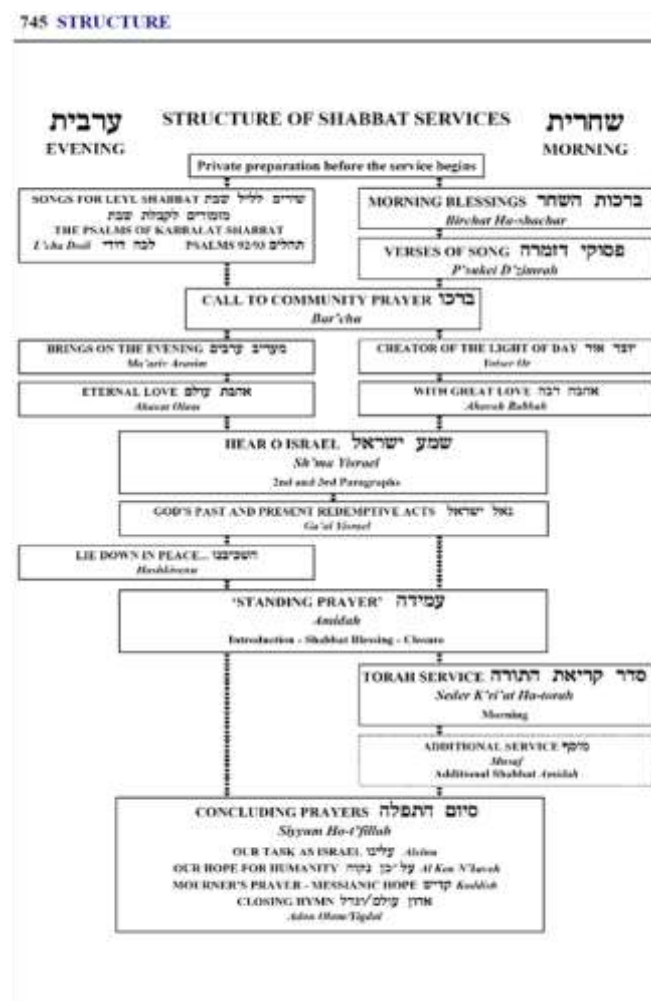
745 STRUCTURE

ערבית
EVENING

STRUCTURE OF SHABBAT SERVICES

שחרית
MORNING

Private preparation before the service begins

SONGS FOR LEYL SHABBAT שירים לליל שבת
מזמורים לקבלת שבת
THE PSALMS OF KABBALAT SHABBAT
L'cha Dodi לכה דודי PSALMS 92/93 תהלים

MORNING BLESSINGS ברכות השחר
Birchot Ha-shachar

VERSES OF SONG פסוקי דזמרה
P'sukei D'zimrah

CALL TO COMMUNITY PRAYER ברכו
Bar'chu

BRINGS ON THE EVENING מעריב ערבים
Ma'ariv Aravim

CREATOR OF THE LIGHT OF DAY יוצר אור
Yotzer Or

ETERNAL LOVE אהבת עולם
Ahavat Olam

WITH GREAT LOVE אהבה רבה
Ahavah Rabbah

HEAR O ISRAEL שמע ישראל
Sh'ma Yisrael
2nd and 3rd Paragraphs

GOD'S PAST AND PRESENT REDEMPTIVE ACTS גאל ישראל
Ga'al Yisrael

LIE DOWN IN PEACE... השכיבנו
Hashkivenu

'STANDING PRAYER' עמידה
Amidah
Introduction - Shabbat Blessing - Closure

TORAH SERVICE סדר קריאת התורה
Seder K'ri'at Ha-torah
Morning

ADDITIONAL SERVICE מוסף
Musaf
Additional Shabbat Amidah

CONCLUDING PRAYERS סיום התפלה
Siyyum Ha-t'fillah
OUR TASK AS ISRAEL עלינו Aleinu
OUR HOPE FOR HUMANITY על־כן נקוה Al Ken N'kaveh
MOURNER'S PRAYER - MESSIANIC HOPE קדיש Kaddish
CLOSING HYMN אדון עולם/יגדל
Adon Olam/Yigdal